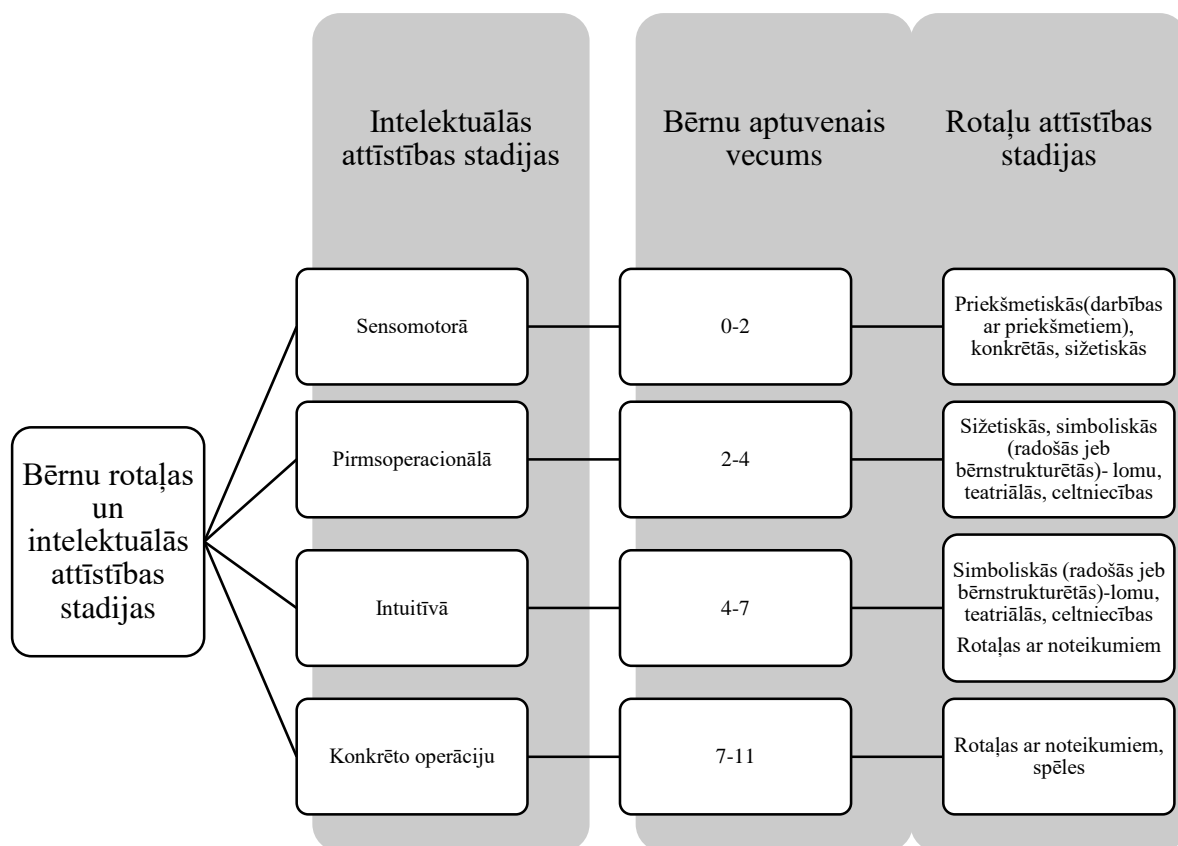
Intelektuālās attīstības stadijas

Bērnu aptuvenais vecums

Rotaļu attīstības stadijas

Bērnu rotaļas un intelektuālās attīstības stadijas

Sensomotorā

0-2

Priekšmetiskās(darbības ar priekšmetiem), konkrētās, sižetiskās

Pirmsoperacionālā

2-4

Sižetiskās, simboliskās (radošās jeb bērnstrukturētās)- lomu, teatriālās, celtniecības

Intuitīvā

4-7

Simboliskās (radošās jeb bērnstrukturētās)-lomu, teatriālās, celtniecības

Rotaļas ar noteikumiem

Konkrēto operāciju

7-11

Rotaļas ar noteikumiem, spēles